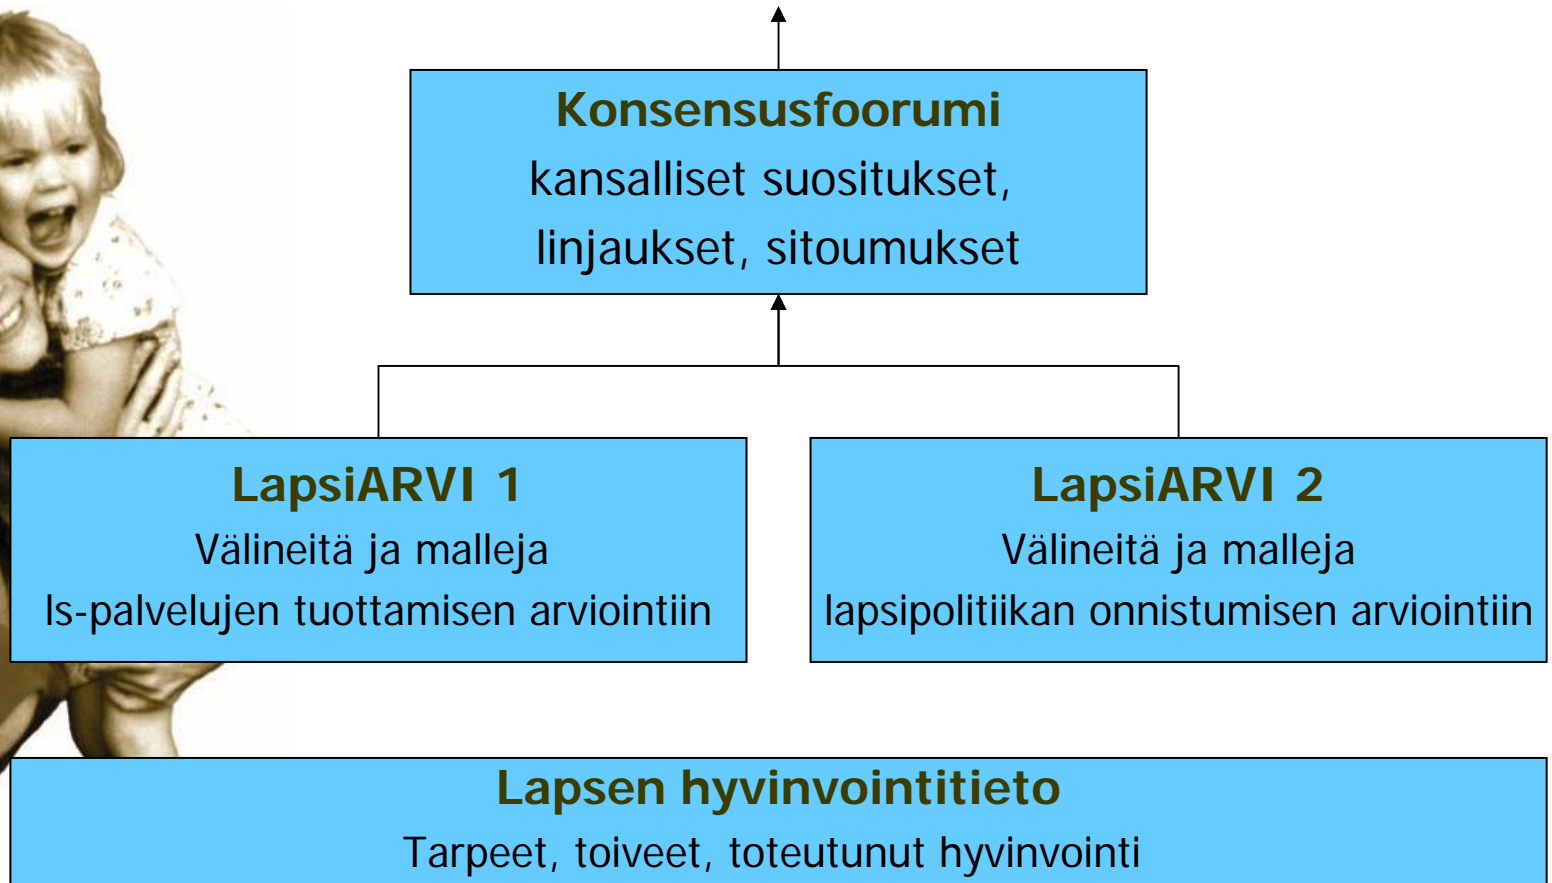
Konsensusfoorumi
kansalliset suositukset,
linjaukset, sitoumukset

LapsiARVI 1
Välineitä ja malleja
ls-palvelujen tuottamisen arviointiin

LapsiARVI 2
Välineitä ja malleja
lapsipolitiikan onnistumisen arviointiin

Lapsen hyvinvointitieto
Tarpeet, toiveet, toteutunut hyvinvointi